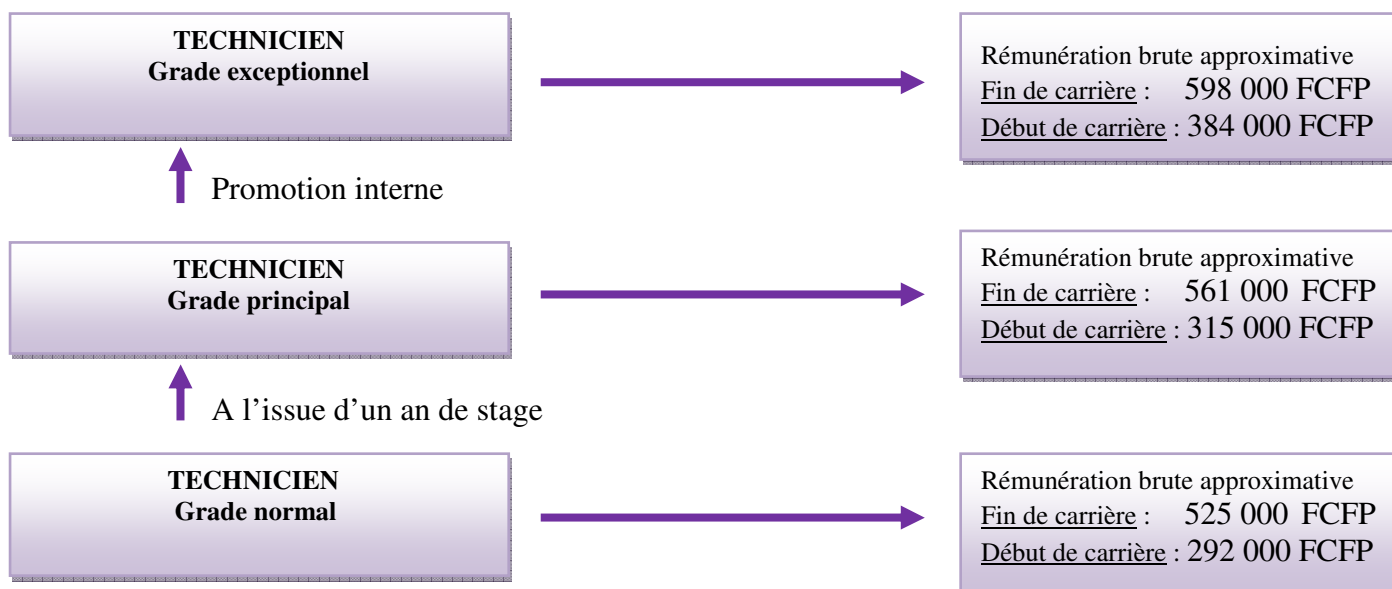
TECHNICIEN
Grade exceptionnel

Rémunération brute approximative
Fin de carrière : 598 000 FCFP
Début de carrière : 384 000 FCFP

Promotion interne

TECHNICIEN
Grade principal

Rémunération brute approximative
Fin de carrière : 561 000 FCFP
Début de carrière : 315 000 FCFP

A l'issue d'un an de stage

TECHNICIEN
Grade normal

Rémunération brute approximative
Fin de carrière : 525 000 FCFP
Début de carrière : 292 000 FCFP